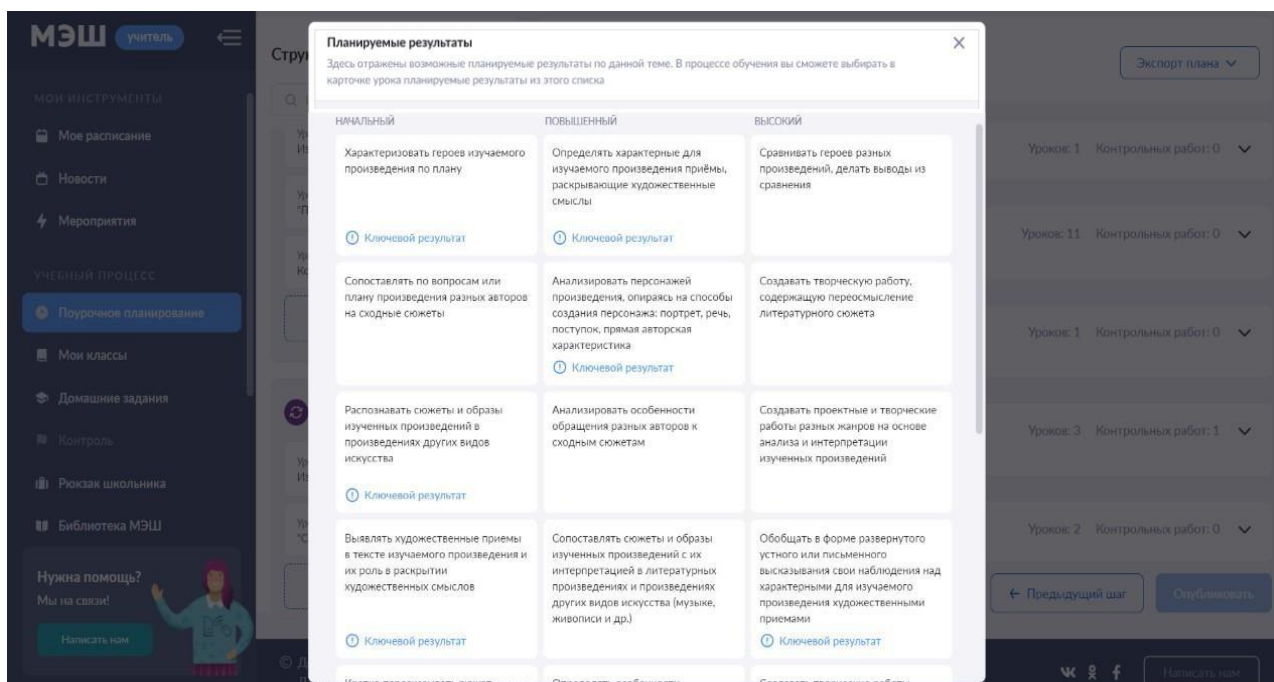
МЭШ учитель

МОИ ИНСТРУМЕНТЫ

Мое расписание

Новости

Мероприятия

УЧЕБНЫЙ ПРОЦЕСС

Поурочное планирование

Мои классы

Домашние задания

Контроль

Рюкзак школьника

Библиотека МЭШ

Нужна помощь?
Мы на связи!

Написать нам

Стру

Экспорт плана

Уроков: 1 Контрольных работ: 0

Уроков: 11 Контрольных работ: 0

Уроков: 1 Контрольных работ: 0

Уроков: 3 Контрольных работ: 1

Уроков: 2 Контрольных работ: 0

← Предыдущий шаг

Опубликовать

Написать нам

Планируемые результаты

Здесь отражены возможные планируемые результаты по данной теме. В процессе обучения вы сможете выбирать в карточке урока планируемые результаты из этого списка

| НАЧАЛЬНЫЙ | ПОВЫШЕННЫЙ | ВЫСОКИЙ |
|---|---|---|
| Характеризовать героев изучаемого произведения по плану ⓘ Ключевой результат | Определять характерные для изучаемого произведения приёмы, раскрывающие художественные смыслы ⓘ Ключевой результат | Сравнивать героев разных произведений, делать выводы из сравнения |
| Сопоставлять по вопросам или плану произведения разных авторов на сходные сюжеты | Анализировать персонажей произведения, опираясь на способы создания персонажа: портрет, речь, поступок, прямая авторская характеристика ⓘ Ключевой результат | Создавать творческую работу, содержащую переосмысление литературного сюжета |
| Распознавать сюжеты и образы изученных произведений в произведениях других видов искусства ⓘ Ключевой результат | Анализировать особенности обращения разных авторов к сходным сюжетам | Создавать проектные и творческие работы разных жанров на основе анализа и интерпретации изученных произведений |
| Выявлять художественные приемы в тексте изучаемого произведения и их роль в раскрытии художественных смыслов ⓘ Ключевой результат | Сопоставлять сюжеты и образы изученных произведений с их интерпретацией в литературных произведениях и произведениях других видов искусства (музыке, живописи и др.) | Обобщать в форме развернутого устного или письменного высказывания свои наблюдения над характерными для изучаемого произведения художественными приемами ⓘ Ключевой результат |
| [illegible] | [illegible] | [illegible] |